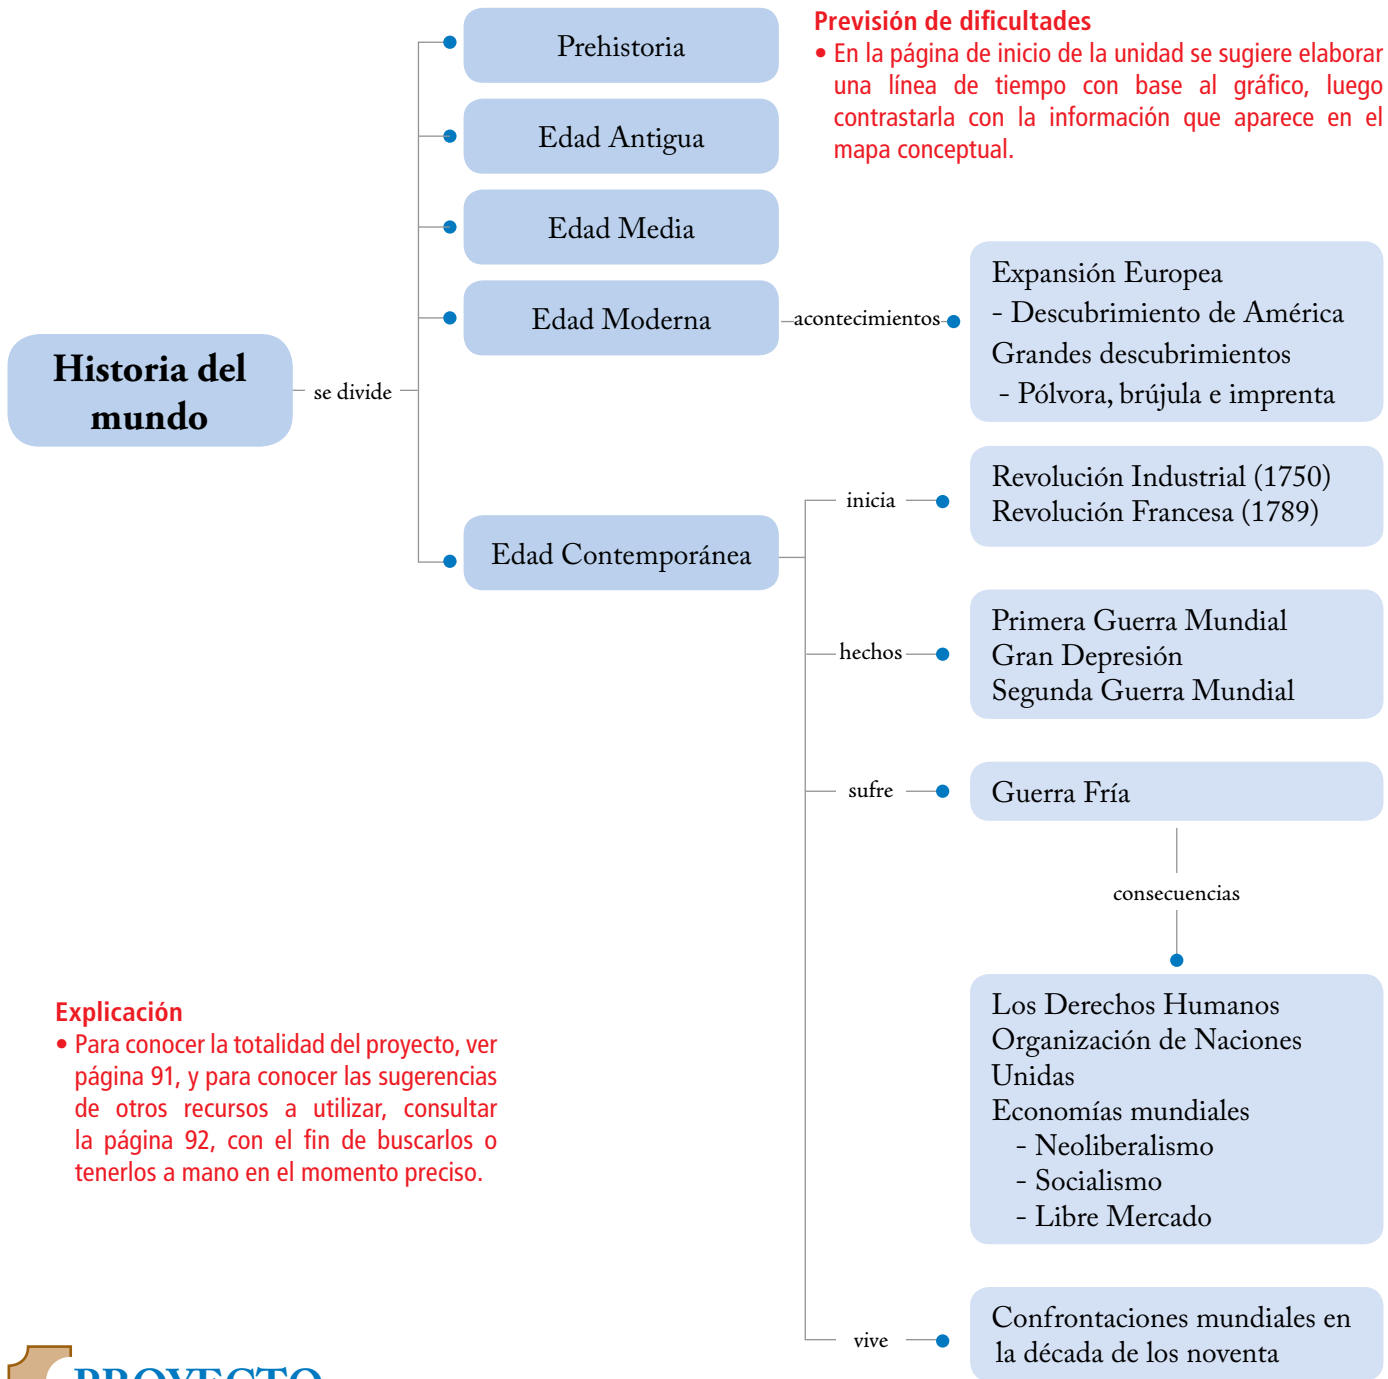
Previsión de dificultades

• En la página de inicio de la unidad se sugiere elaborar una línea de tiempo con base al gráfico, luego contrastarla con la información que aparece en el mapa conceptual.

Historia del mundo

se divide

Prehistoria

Edad Antigua

Edad Media

Edad Moderna

acontecimientos

Expansión Europea
- Descubrimiento de América
Grandes descubrimientos
- Pólvora, brújula e imprenta

Edad Contemporánea

inicia

Revolución Industrial (1750)
Revolución Francesa (1789)

hechos

Primera Guerra Mundial
Gran Depresión
Segunda Guerra Mundial

sufre

Guerra Fría

consecuencias

Los Derechos Humanos
Organización de Naciones Unidas
Economías mundiales
- Neoliberalismo
- Socialismo
- Libre Mercado

vive

Confrontaciones mundiales en la década de los noventa

Explicación

• Para conocer la totalidad del proyecto, ver página 91, y para conocer las sugerencias de otros recursos a utilizar, consultar la página 92, con el fin de buscarlos o tenerlos a mano en el momento preciso.

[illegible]